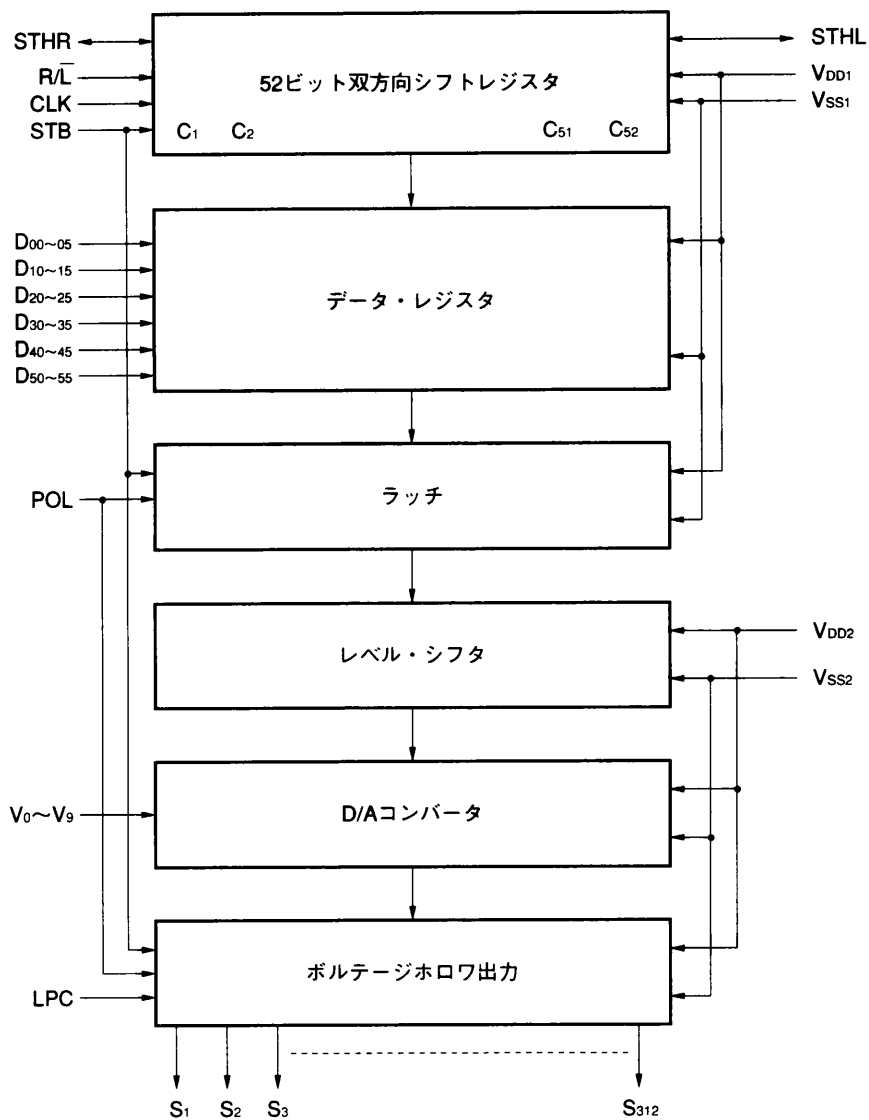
STHR
$R/\overline{L}$
CLK
STB
52ビット双方向シフトレジスタ
$C_1$ $C_2$ $C_{51}$ $C_{52}$
STHL
$V_{DD1}$
$V_{SS1}$

$D_{00\sim05}$
$D_{10\sim15}$
$D_{20\sim25}$
$D_{30\sim35}$
$D_{40\sim45}$
$D_{50\sim55}$
データ・レジスタ

POL
ラッチ

レベル・シフタ
$V_{DD2}$
$V_{SS2}$

$V_0\sim V_9$
D/Aコンバータ

LPC
ボルテージホロワ出力

$S_1$ $S_2$ $S_3$ $S_{312}$